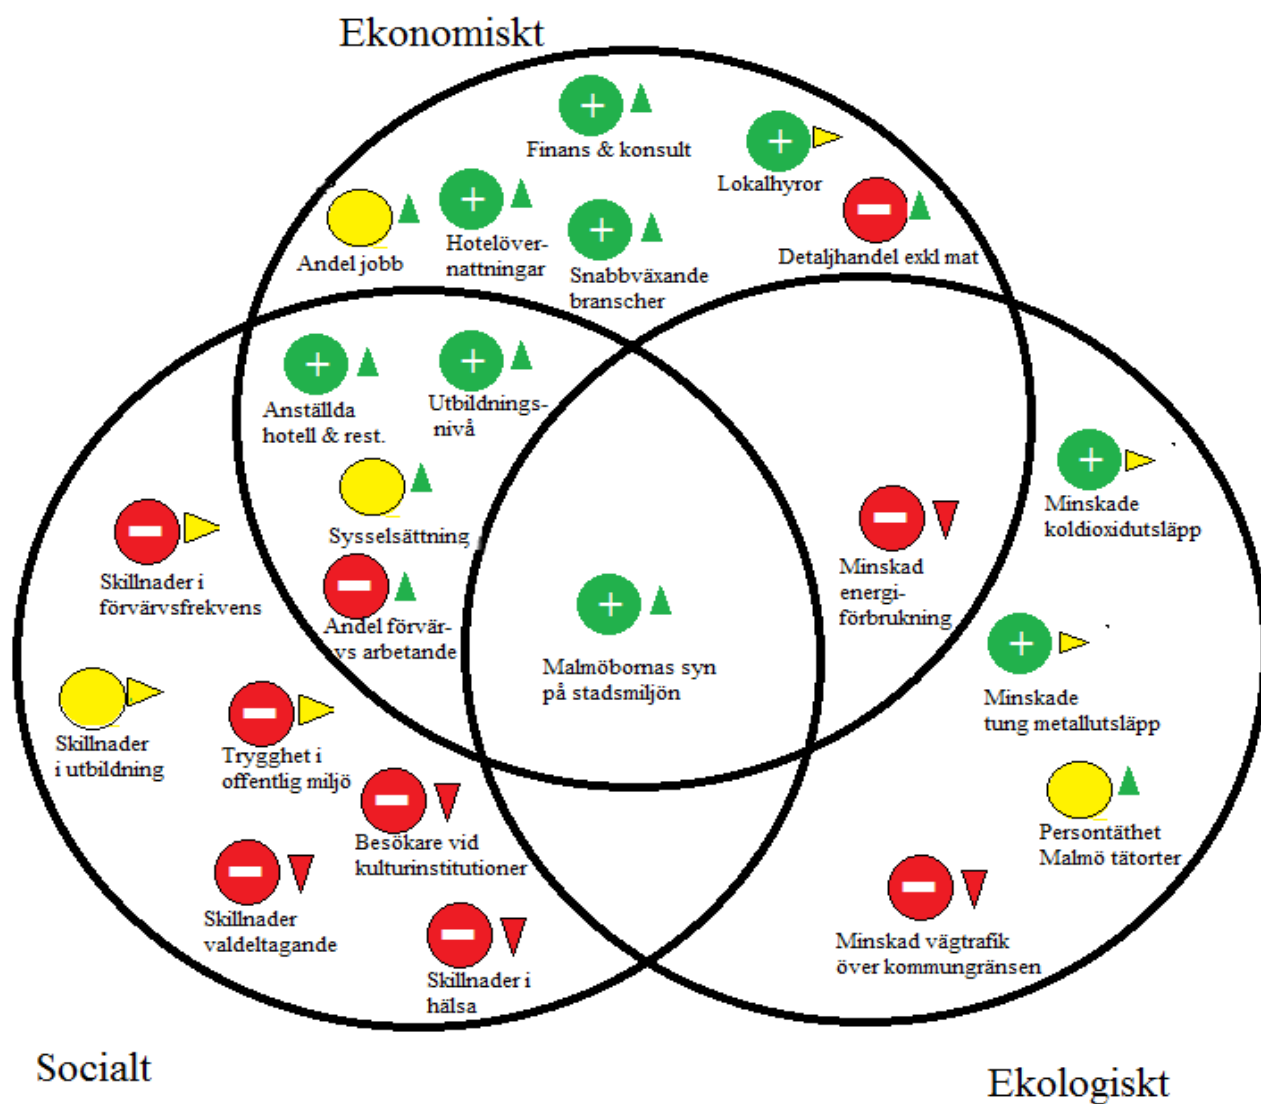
Ekonomiskt

Finans & konsult

Lokalhyror

Andel jobb

Hotelövernattningar

Snabbväxande branscher

Detaljhandel exkl mat

Anställda hotell & rest.

Utbildningsnivå

Sysselsättning

Andel förvär-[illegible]vs arbetande

Skillnader i förvärvsfrekvens

Malmöbornas syn på stadsmiljön

Minskad energiförbrukning

Minskade koldioxidutsläpp

Minskade tung metallutsläpp

Skillnader i utbildning

Trygghet i offentlig miljö

Besökare vid kulturinstitutioner

Persontäthet Malmö tätorter

Skillnader valdeltagande

Skillnader i hälsa

Minskad vägtrafik över kommungränsen

Socialt

Ekologiskt